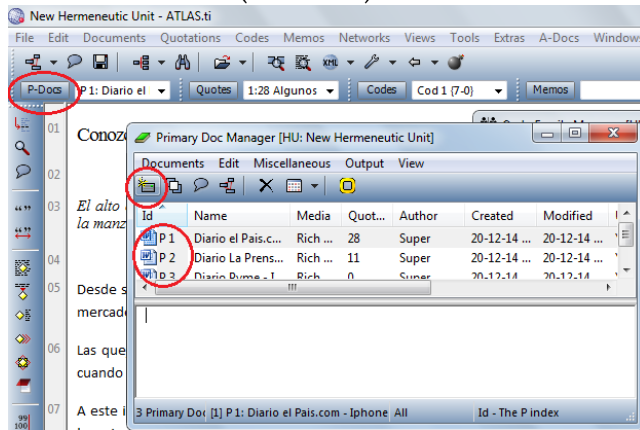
New Hermeneutic Unit - ATLAS.ti

File Edit Documents Quotations Codes Memos Networks Views Tools Extras A-Docs Windows

P-Docs P 1: Diario el Quotes 1:28 Algunos Codes Cod 1 (7-0) Memos

01 Conozc
02
03 El alto la manz
04
05 Desde s mercad
06 Las que cuando
07 A este i

Primary Doc Manager [HU: New Hermeneutic Unit]

Documents Edit Miscellaneous Output View

| Id | Name | Media | Quot... | Author | Created | Modified |
|---|---|---|---|---|---|---|
| P 1 | Diario el Pais.c... | Rich ... | 28 | Super | 20-12-14 ... | 20-12-14 ... |
| P 2 | Diario La Prens... | Rich ... | 11 | Super | 20-12-14 ... | 20-12-14 ... |
| P 3 | Diario Pyme - I... | Rich ... | 0 | Super | 20-12-14 ... | 20-12-14 ... |

3 Primary Doc [1] P 1: Diario el Pais.com - Iphone All Id - The P index